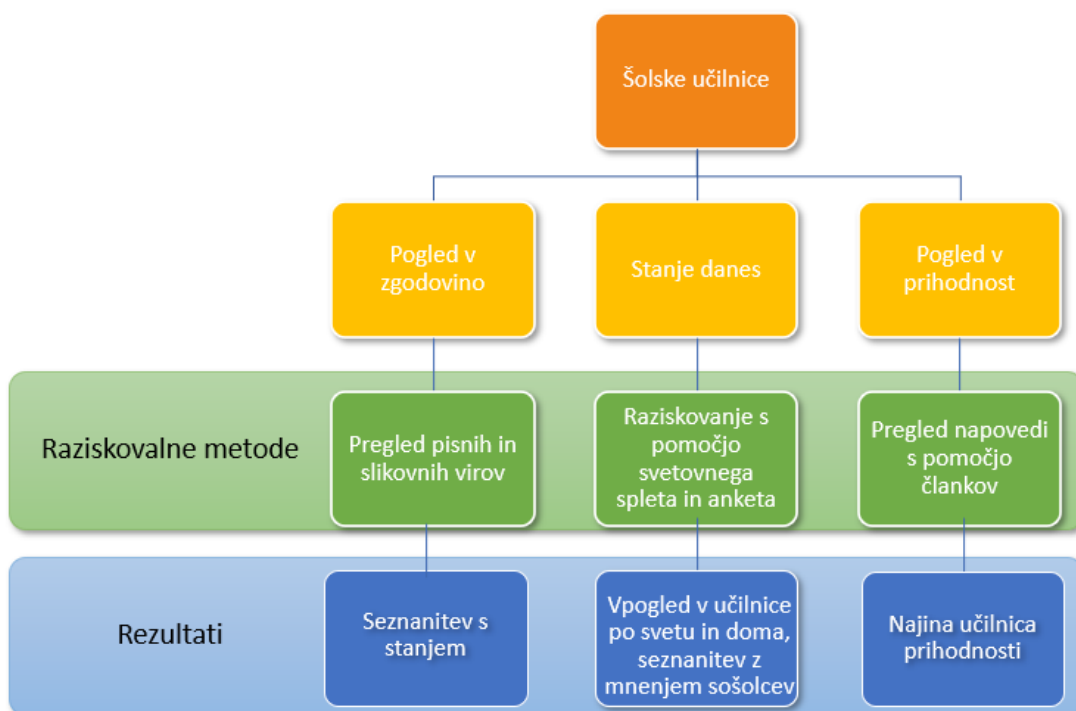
Šolske učilnice

Pogled v zgodovino

Stanje danes

Pogled v prihodnost

Raziskovalne metode

Pregled pisnih in slikovnih virov

Raziskovanje s pomočjo svetovnega spleta in anketa

Pregled napovedi s pomočjo člankov

Rezultati

Seznanitev s stanjem

Vpogled v učilnice po svetu in doma, seznanitev z mnenjem sošolcev

Najina učilnica prihodnosti